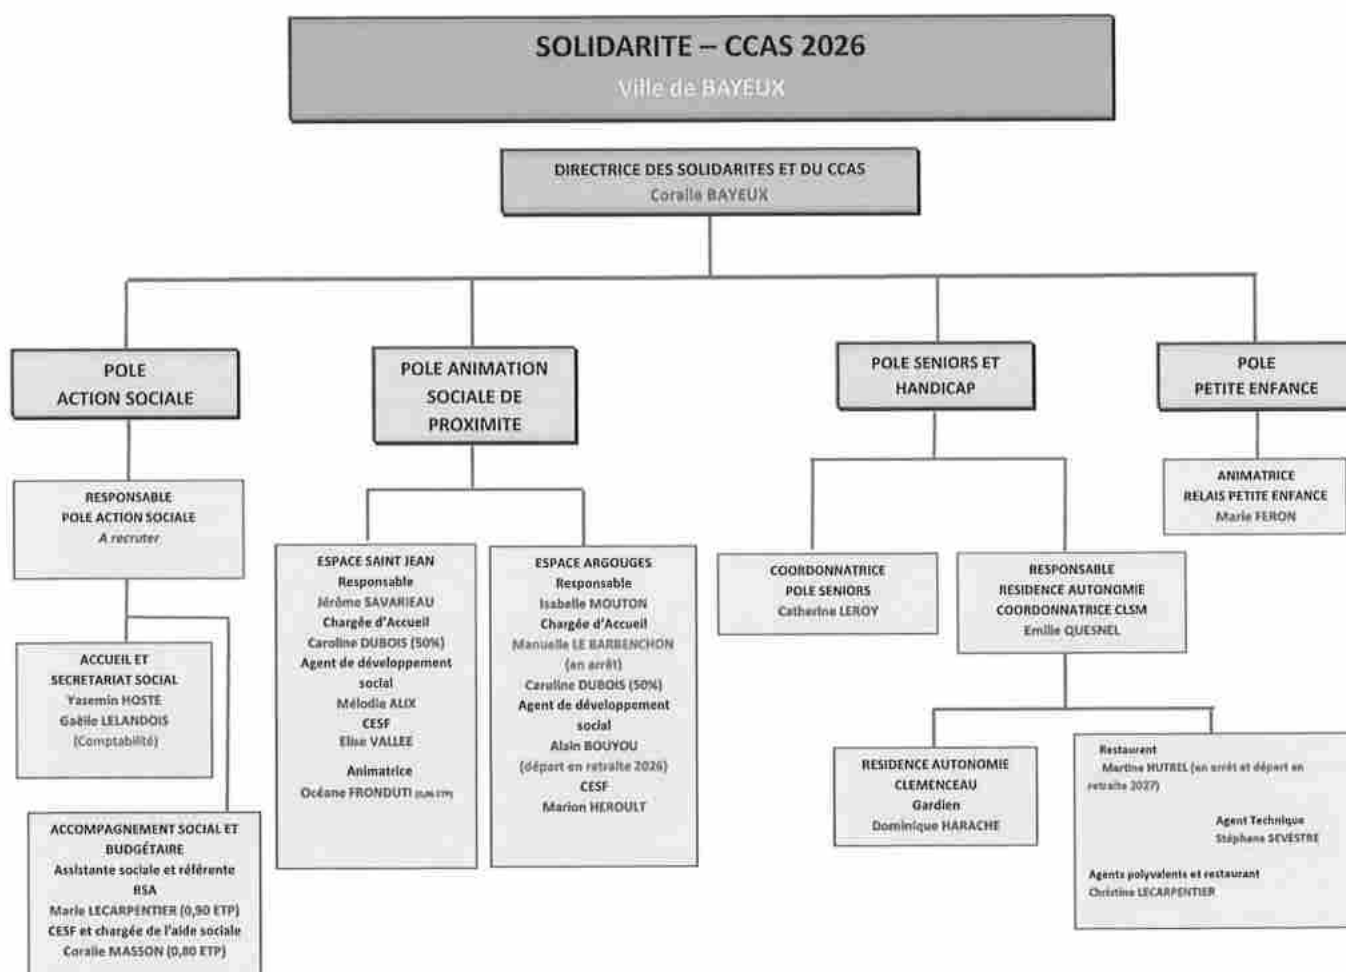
SOLIDARITE – CCAS 2026
Ville de BAYEUX

DIRECTRICE DES SOLIDARITES ET DU CCAS
Coralie BAYEUX

POLE
ACTION SOCIALE

POLE ANIMATION SOCIALE DE PROXIMITE

POLE SENIORS ET HANDICAP

POLE
PETITE ENFANCE

RESPONSABLE
POLE ACTION SOCIALE
A recruter

ACCUEIL ET SECRETARIAT SOCIAL
Yasemin HOSTE
Gaëlle LELANDOIS
(Comptabilité)

ACCOMPAGNEMENT SOCIAL ET BUDGÉTAIRE
Assistante sociale et référente RSA
Marie LECARPENTIER (0,90 ETP)
CESF et chargée de l'aide sociale
Coralie MASSON (0,80 ETP)

ESPACE SAINT JEAN
Responsable
Jérôme SAVARIEAU
Chargée d'Accueil
Caroline DUBOIS (50%)
Agent de développement social
Mélodie ALIX
CESF
Elise VALLEE
Animatrice
Océane FRONDUTI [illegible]

ESPACE ARGOUGES
Responsable
Isabelle MOUTON
Chargée d'Accueil
Manuelle LE BARBENCHON
(en arrêt)
Caroline DUBOIS (50%)
Agent de développement social
Alain BOUYOU
(départ en retraite 2026)
CESF
Marion HEROULT

COORDONNATRICE
POLE SENIORS
Catherine LEROY

RESPONSABLE
RESIDENCE AUTONOMIE
COORDONNATRICE CLSM
Emilie QUESNEL

ANIMATRICE
RELAIS PETITE ENFANCE
Marie FERON

RESIDENCE AUTONOMIE
CLEMENCEAU
Gardien
Dominique HARACHE

Restaurant
Martine HUTREL (en arrêt et départ en retraite 2027)

Agent Technique
Stéphane SEVESTRE

Agents polyvalents et restaurant
Christine LECARPENTIER